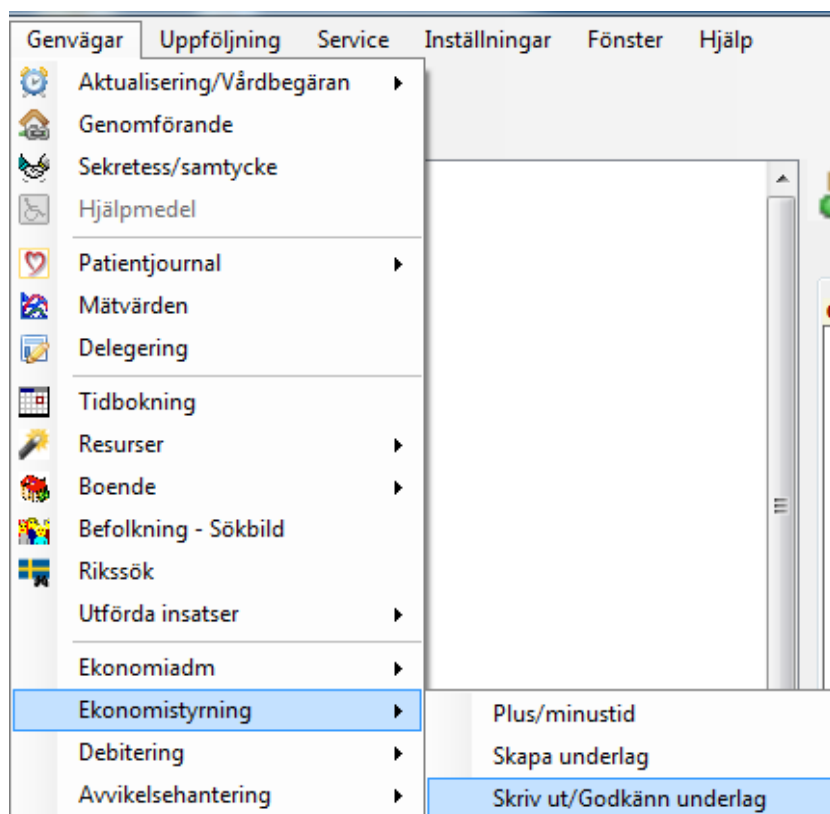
Genvägar Uppföljning Service Inställningar Fönster Hjälp

Aktualisering/Vårdbegäran
Genomförande
Sekretess/samtycke
Hjälpmedel
Patientjournal
Mätvärden
Delegering
Tidbokning
Resurser
Boende
Befolkning - Sökbild
Rikssök
Utförda insatser
Ekonomiadm
Ekonomistyrning
Debitering
Avvikelsehantering

Plus/minustid
Skapa underlag
Skriv ut/Godkänn underlag